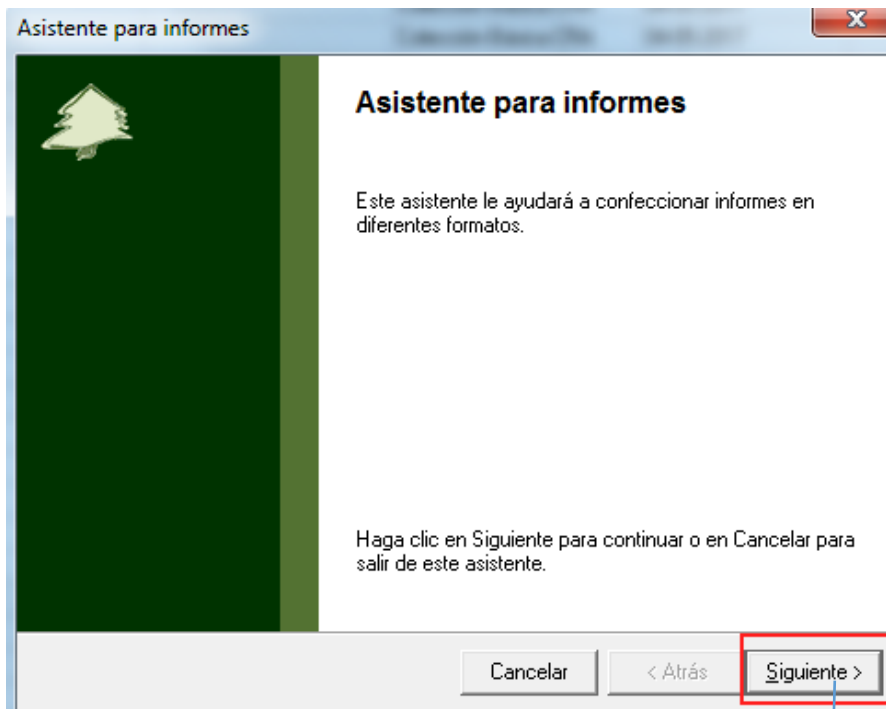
Asistente para informes

Asistente para informes

Este asistente le ayudará a confeccionar informes en diferentes formatos.

Haga clic en Siguiente para continuar o en Cancelar para salir de este asistente.

Cancelar
< Atrás
Siguiente >